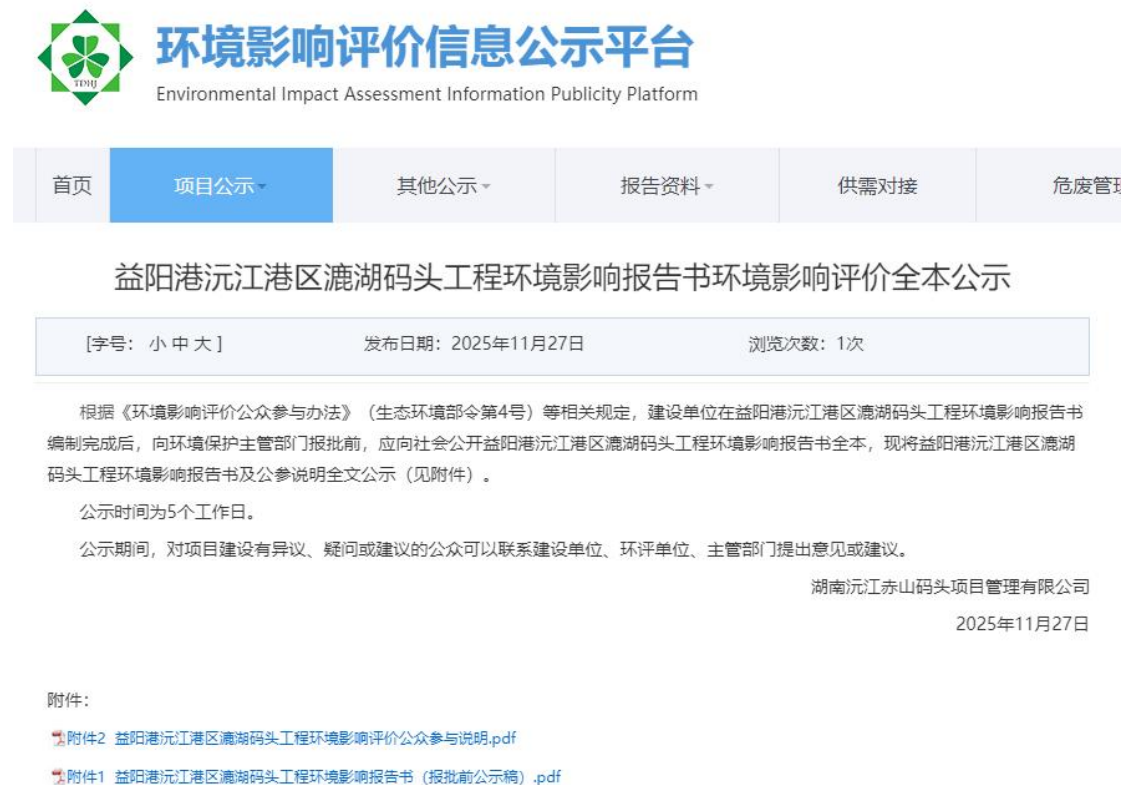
TDHJ

环境影响评价信息公示平台
Environmental Impact Assessment Information Publicity Platform

首页 项目公示 其他公示 报告资料 供需对接 危废管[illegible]

益阳港沅江港区漉湖码头工程环境影响报告书环境影响评价全本公示

[字号：小 中 大] 发布日期：2025年11月27日 浏览次数：1次

根据《环境影响评价公众参与办法》（生态环境部令第4号）等相关规定，建设单位在益阳港沅江港区漉湖码头工程环境影响报告书编制完成后，向环境保护主管部门报批前，应向社会公开益阳港沅江港区漉湖码头工程环境影响报告书全本，现将益阳港沅江港区漉湖码头工程环境影响报告书及公参说明全文公示（见附件）。

公示时间为5个工作日。

公示期间，对项目建设有异议、疑问或建议的公众可以联系建设单位、环评单位、主管部门提出意见或建议。

湖南沅江赤山码头项目管理有限公司

2025年11月27日

附件：

附件2 益阳港沅江港区漉湖码头工程环境影响评价公众参与说明.pdf

附件1 益阳港沅江港区漉湖码头工程环境影响报告书（报批前公示稿）.pdf